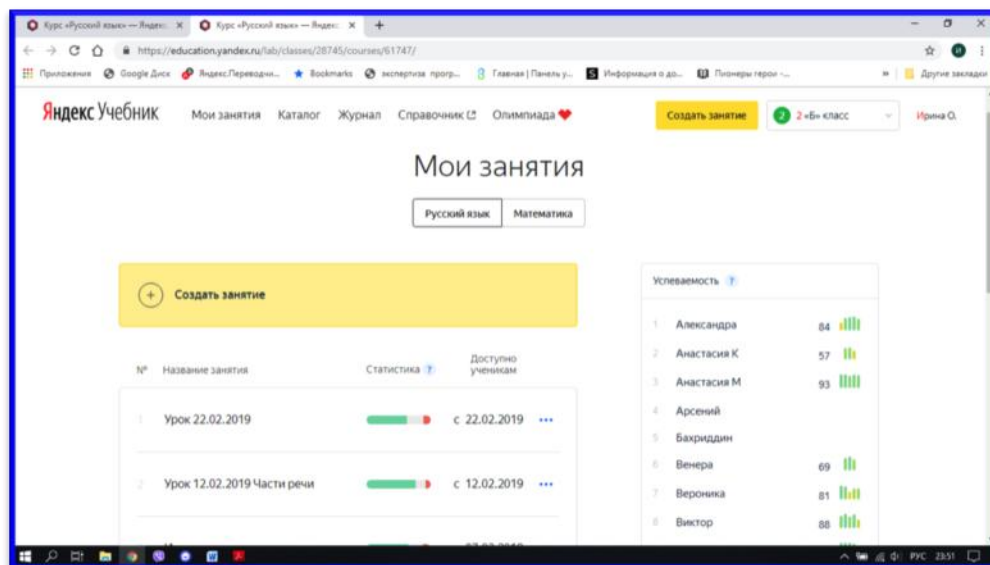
Курс «Русский язык» — Яндекс × Курс «Русский язык» — Яндекс ×

https://education.yandex.ru/lab/classes/28745/courses/61747/

Приложения Google Диск Яндекс.Переводчи... Bookmarks экспертиза прогр... Главная | Панель у... Информация о до... Пионеры герои -... » Другие закладки

Яндекс Учебник Мои занятия Каталог Журнал Справочник Олимпиада Создать занятие 2 2 «Б» класс Ирина О.

Мои занятия

Русский язык Математика

Создать занятие

| № | Название занятия | Статистика | Доступно ученикам |
|---|---|---|---|
| 1 | Урок 22.02.2019 | | с 22.02.2019 |
| 2 | Урок 12.02.2019 Части речи | | с 12.02.2019 |

Успеваемость

| | | |
|---|---|---|
| 1 | Александра | 84 |
| 2 | Анастасия К | 57 |
| 3 | Анастасия М | 93 |
| 4 | Арсений | |
| 5 | Бахриддин | |
| 6 | Венера | 69 |
| 7 | Вероника | 81 |
| 8 | Виктор | 88 |

РУС 23:51